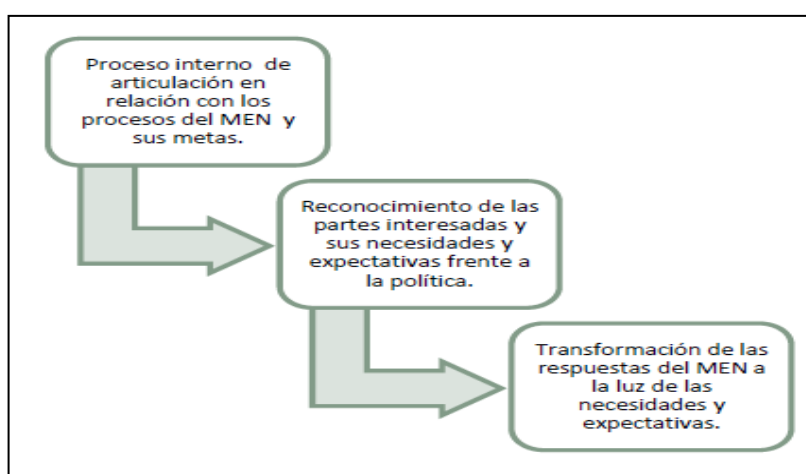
Proceso interno de articulación en relación con los procesos del MEN y sus metas.

Reconocimiento de las partes interesadas y sus necesidades y expectativas frente a la política.

Transformación de las respuestas del MEN a la luz de las necesidades y expectativas.